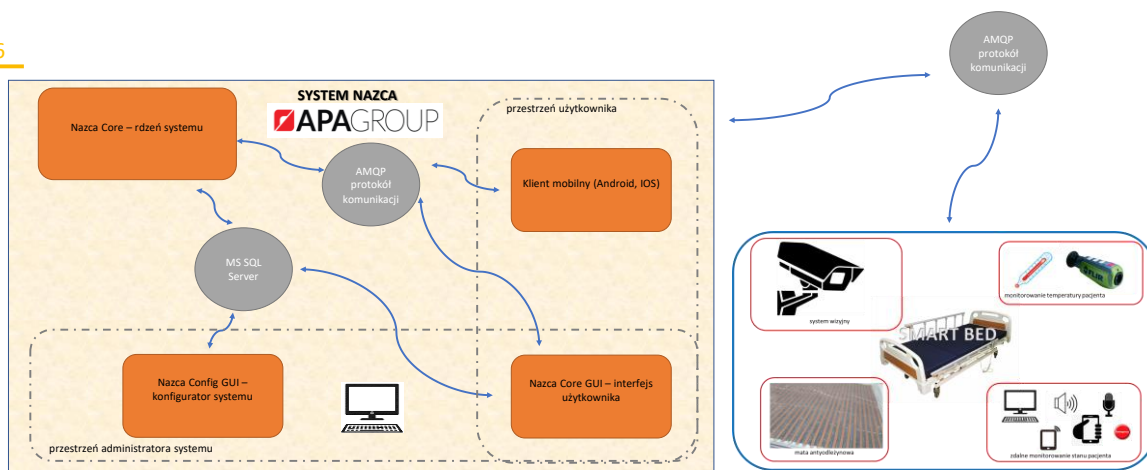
5

SYSTEM NAZCA

APAGROUP

Nazca Core – rdzeń systemu

AMQP protokół komunikacji

przestrzeń użytkownika

Klient mobilny (Android, IOS)

MS SQL Server

Nazca Config GUI – konfigurator systemu

Nazca Core GUI – interfejs użytkownika

przestrzeń administratora systemu

AMQP protokół komunikacji

system wizyjny

monitorowanie temperatury pacjenta

SMART BED

mata antyodleżynowa

zdalne monitorowanie stanu pacjenta